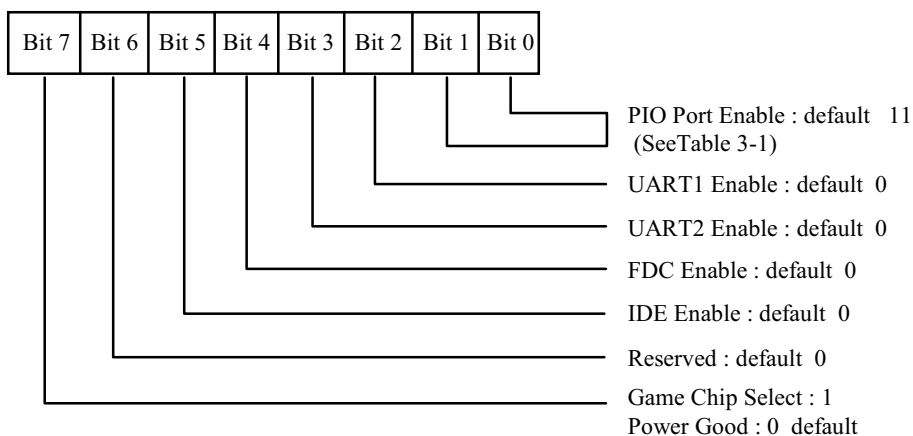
| Bit 7 | Bit 6 | Bit 5 | Bit 4 | Bit 3 | Bit 2 | Bit 1 | Bit 0 |
|---|---|---|---|---|---|---|---|

PIO Port Enable : default 11 (SeeTable 3-1)

UART1 Enable : default 0

UART2 Enable : default 0

FDC Enable : default 0

IDE Enable : default 0

Reserved : default 0

Game Chip Select : 1
Power Good : 0 default